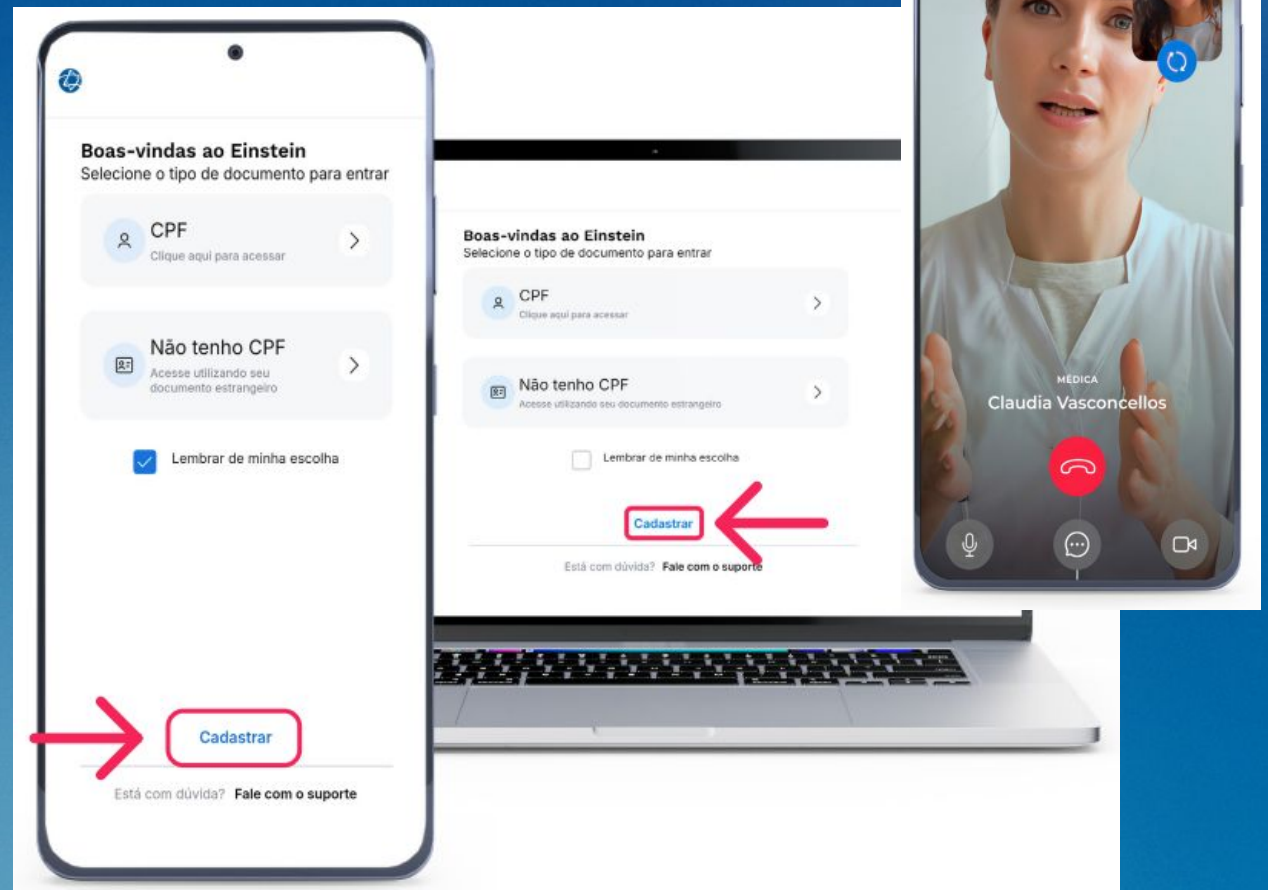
Boas-vindas ao Einstein
Selecione o tipo de documento para entrar

CPF
Clique aqui para acessar

Não tenho CPF
Acesse utilizando seu documento estrangeiro

Lembrar de minha escolha

Cadastrar

Está com dúvida? Fale com o suporte

Boas-vindas ao Einstein
Selecione o tipo de documento para entrar

CPF
Clique aqui para acessar

Não tenho CPF
Acesse utilizando seu documento estrangeiro

Lembrar de minha escolha

Cadastrar

Está com dúvida? Fale com o suporte

MÉDICA
Claudia Vasconcellos